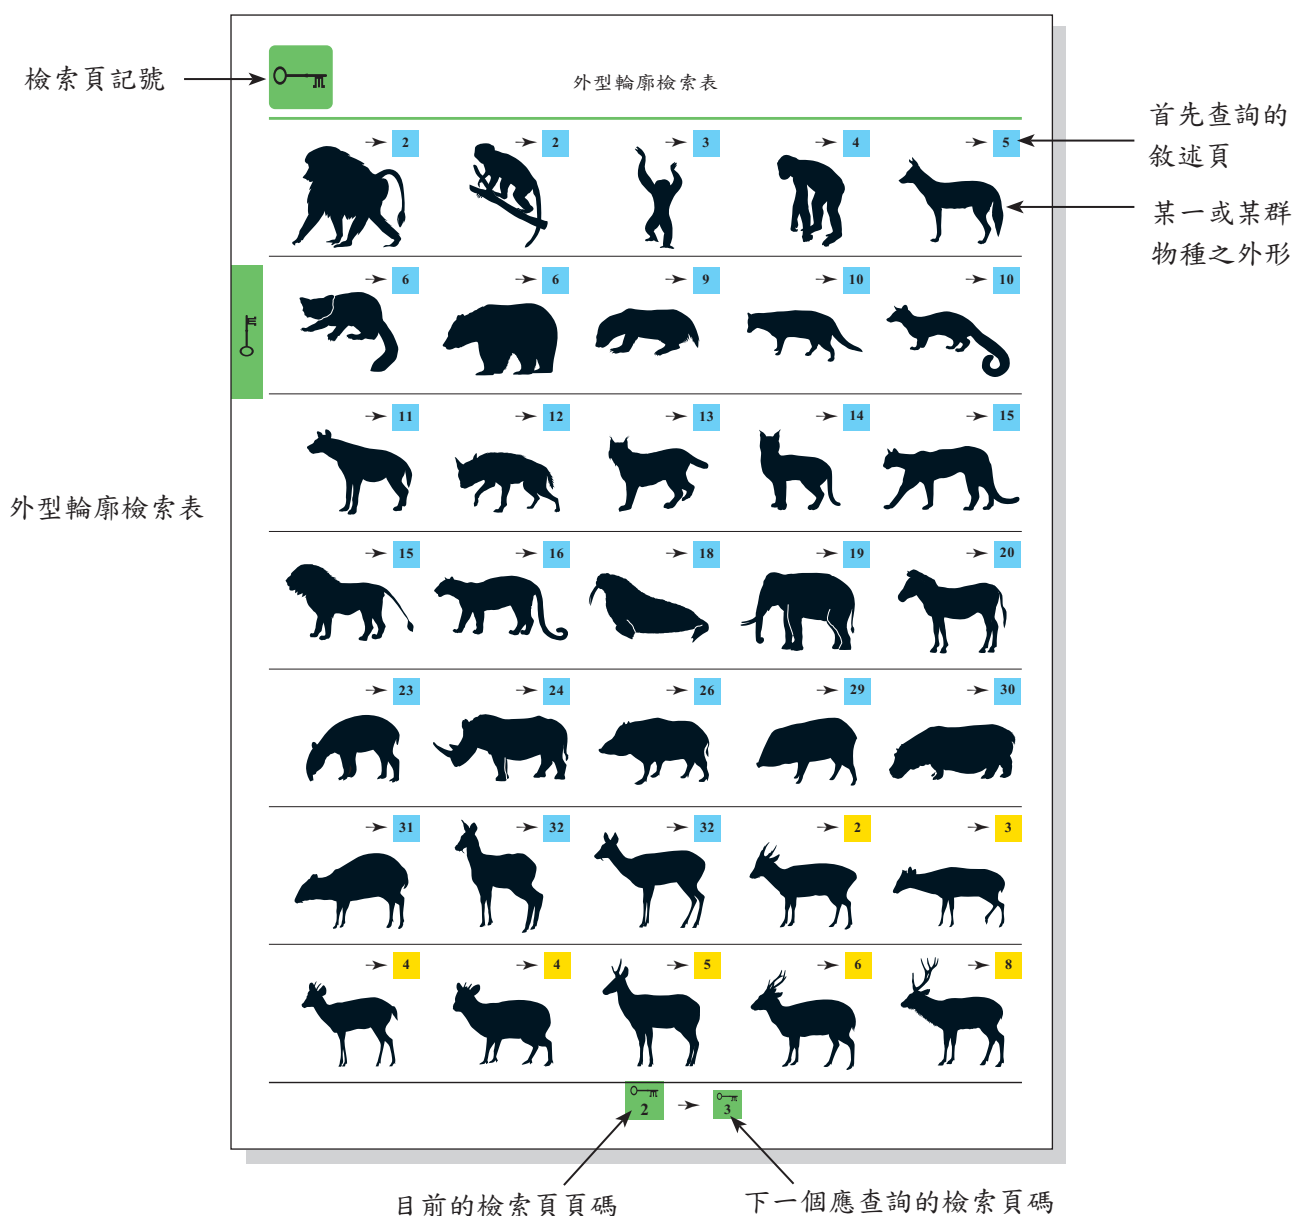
檢索頁記號

外型輪廓檢索表

首先查詢的敘述頁

某一或某群物種之外形

外型輪廓檢索表

2 2 3 4 5

6 6 9 10 10

11 12 13 14 15

15 16 18 19 20

23 24 26 29 30

31 32 32 2 3

4 4 5 6 8

2 3

目前的檢索頁頁碼

下一個應查詢的檢索頁碼